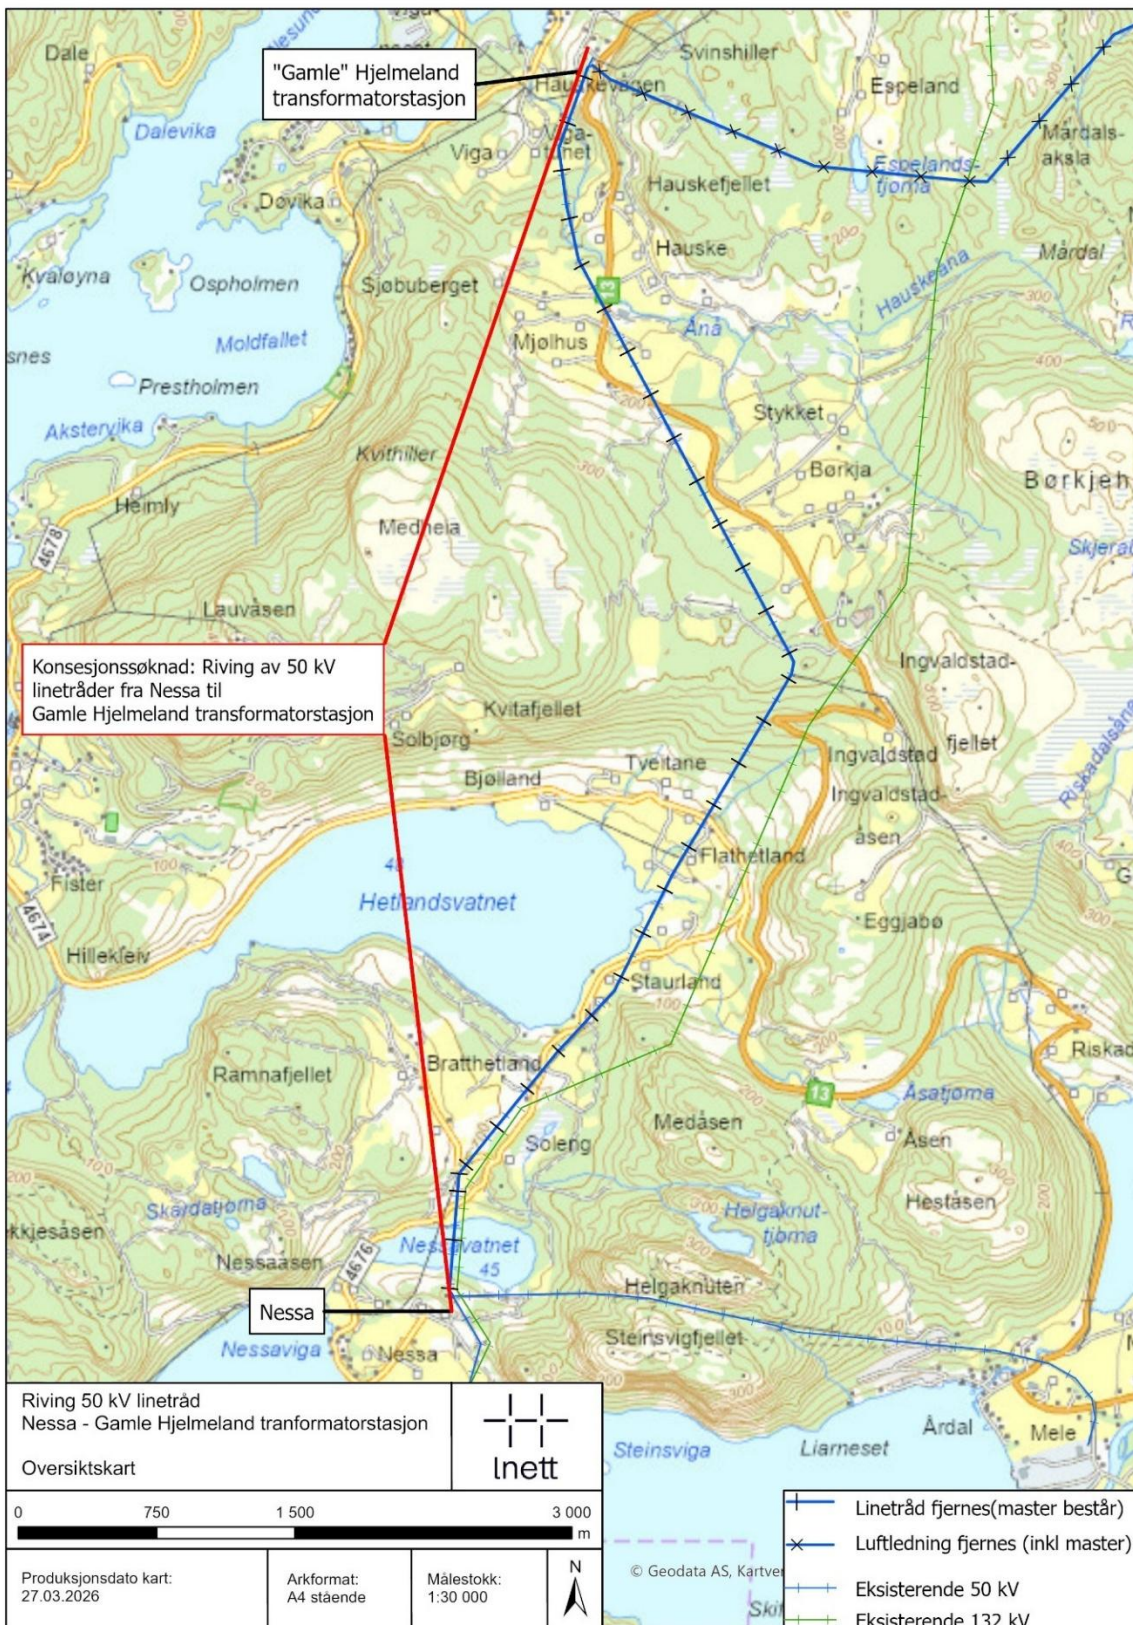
Dale
"Gamle" Hjelmeland transformatorstasjon
Svinshiller
Espeland
Hauskevågen
Dalevika
Viga
Vigavatnet
Mardals-aksla
Espelands-tjørna
Hauskefjellet
Døvika
Hauske
Mårdal
Kvaløyna
Ospholmen
Sjøbuberget
13
Hauskeåna
Moldfallet
Mjølhus
Åna
snes
Prestholmen
Stykket
Aksteryika
Kvithiller
Børkja
Børkjeh
Heimly
4678
Medhela
Skjera
Lauvåsen
Ingvaldstad-
Konsesjonssøknad: Riving av 50 kV linetråder fra Nessa til Gamle Hjelmeland transformatorstasjon
Kvitafjellet
Solbjørg
Ingvaldstad
fjellet
Tveitane
Bjølland
Risbadalsåna
Ingvaldstad-
åsen
48
Flathetland
Fister
Hetlandsvatnet
4674
Eggjabø
Hillekleiv
Staurland
Riskad
Bratthetland
Ramnafjellet
13
Åsatjørna
Medåsen
Soleng
Åsen
Heståsen
Skardatjørna
Helgaknut-tjørna
kkjesåsen
4676
Nessavatnet
45
Nessaasen
Helgaknuten
Nessa
Steinsvigfjellet
Nessaviga
Nessa
Riving 50 kV linetråd
Nessa - Gamle Hjelmeland tranformatorstasjon
Oversiktskart
lnett
Steinsviga
Liarneset
Årdal
Mele
0
750
1 500
3 000
m
Produksjonsdato kart:
27.03.2026
Arkformat:
A4 stående
Målestokk:
1:30 000
N
© Geodata AS, Kartver
Linetråd fjernes(master består)
Luftledning fjernes (inkl master)
Eksisterende 50 kV
Eksisterende 132 kV